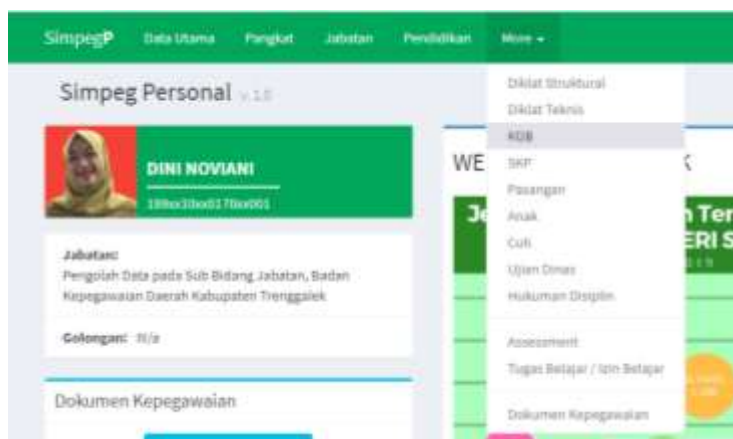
SimpegP Data Utama Pangkat Jabatan Pendidikan More ▾

Simpeg Personal v.1.0

DINI NOVIANI
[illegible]

Jabatan:
Pengolah Data pada Sub Bidang Jabatan, Badan Kepegawaian Daerah Kabupaten Trenggalek

Golongan: ///a

Dokumen Kepegawaian

WE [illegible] K

Je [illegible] n Ter
ERI S

Diklat Struktural
Diklat Teknis
KGB
SKP
Pasangan
Anak
Cuti
Ujian Dinas
Hukuman Disiplin
Assessment
Tugas Belajar / Izin Belajar
Dokumen Kepegawaian